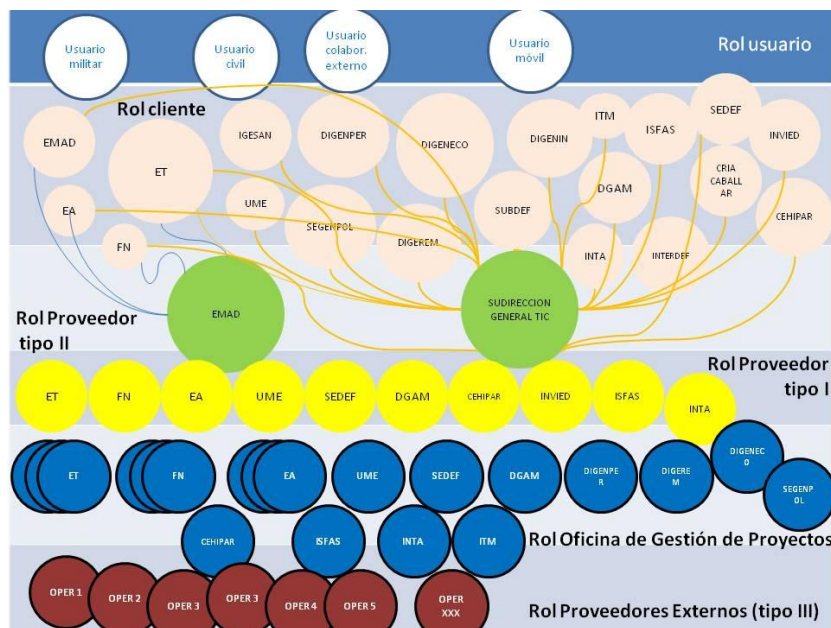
Usuario militar
Usuario civil
Usuario colabor. externo
Usuario móvil
Rol usuario

Rol cliente
EMAD
ET
IGESAN
DIGENPER
DIGENECO
DIGENIN
ITM
ISFAS
SEDEF
INVIED
EA
UME
SEGENPOL
SUBDEF
DGAM
CRIA CABALL AR
CEHIPAR
FN
DIGEREM
INTA
INTERDEF

Rol Proveedor tipo II
EMAD
SUDIRECCION GENERAL TIC

Rol Proveedor tipo I
ET
FN
EA
UME
SEDEF
DGAM
CEHIPAR
INVIED
ISFAS
INTA

ET
FN
EA
UME
SEDEF
DGAM
DIGENPE R
DIGERE M
DIGENEC O
SEGENP OL
CEHIPAR
ISFAS
INTA
ITM
Rol Oficina de Gestión de Proyectos

OPER 1
OPER 2
OPER 3
OPER 3
OPER4
OPER 5
OPER XXX
Rol Proveedores Externos (tipo III)